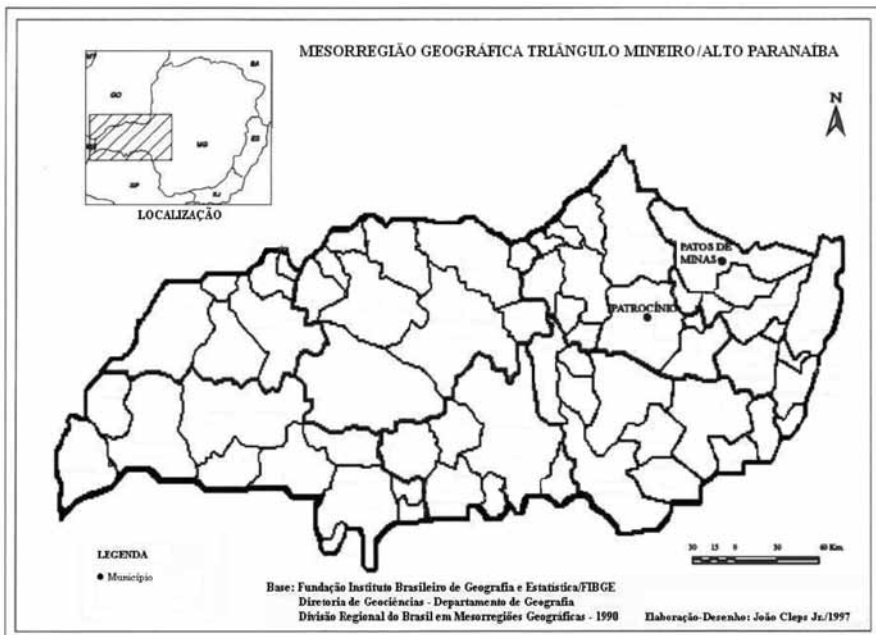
MESORREGIÃO GEOGRÁFICA TRIÂNGULO MINEIRO/ALTO PARANAÍBA

MT
BA
GO
MG
ES
MS
SP
RJ

LOCALIZAÇÃO

N

PATOS DE MINAS

PATROCÍNIO

LEGENDA

• Município

30 15 0 30 60 Km

Base: Fundação Instituto Brasileiro de Geografia e Estatística/FIBGE
Diretoria de Geociências - Departamento de Geografia
Divisão Regional do Brasil em Mesorregiões Geográficas - 1990

Elaboração-Desenho: João Cleps Jr./1997